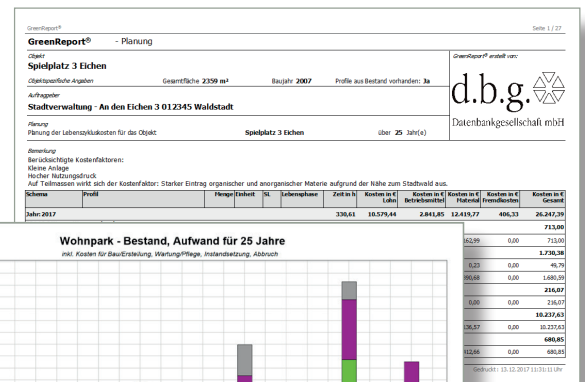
GreenReport®

Seite 1 / 27

GreenReport® - Planung

Objekt
Spielplatz 3 Eichen

Objektspezifische Angaben
Gesamtfläche 2359 m²
Baujahr 2007
Profile aus Bestand vorhanden: Ja

Auftraggeber
Stadtverwaltung - An den Eichen 3 012345 Waldstadt

Planung
Planung der Lebenszykluskosten für das Objekt
Spielplatz 3 Eichen
über 25 Jahr(e)

GreenReport® erstellt von:

d.b.g.

Datenbankgesellschaft mbH

Bemerkung
Berücksichtigte Kostenfaktoren:
Kleine Anlage
Hocher Nutzungsdruck
Auf Teilmassen wirkt sich der Kostenfaktor: Starker Eintrag organischer und anorganischer Materie aufgrund der Nähe zum Stadtwald aus.

| Schema | Profil | Menge | Einheit | SL | Lebensphase | Zeit in h | Kosten in € Lohn | Kosten in € Betriebsmittel | Kosten in € Material | Kosten in € Fremdkosten | Kosten in € Gesamt |
|---|---|---|---|---|---|---|---|---|---|---|---|
| Jahr: 2017 | | | | | | 330,61 | 10.579,44 | 2.841,85 | 12.419,77 | 406,33 | 26.247,39 |
| | | | | | | | | | | | 713,00 |
| | | | | | | | | | 162,99 | 0,00 | 713,00 |
| | | | | | | | | | | | 1.730,38 |
| | | | | | | | | | 0,23 | 0,00 | 49,79 |
| | | | | | | | | | 190,68 | 0,00 | 1.680,59 |
| | | | | | | | | | | | 216,07 |
| | | | | | | | | | 0,00 | 0,00 | 216,07 |
| | | | | | | | | | | | 10.237,63 |
| | | | | | | | | | 136,57 | 0,00 | 10.237,63 |
| | | | | | | | | | | | 680,85 |
| | | | | | | | | | 312,66 | 0,00 | 680,85 |

Gedruckt: 13.12.2017 11:21:11 Uhr

Wohnpark - Bestand, Aufwand für 25 Jahre
inkl. Kosten für Bau/Erstellung, Wartung/Pflege, Instandsetzung, Abbruch